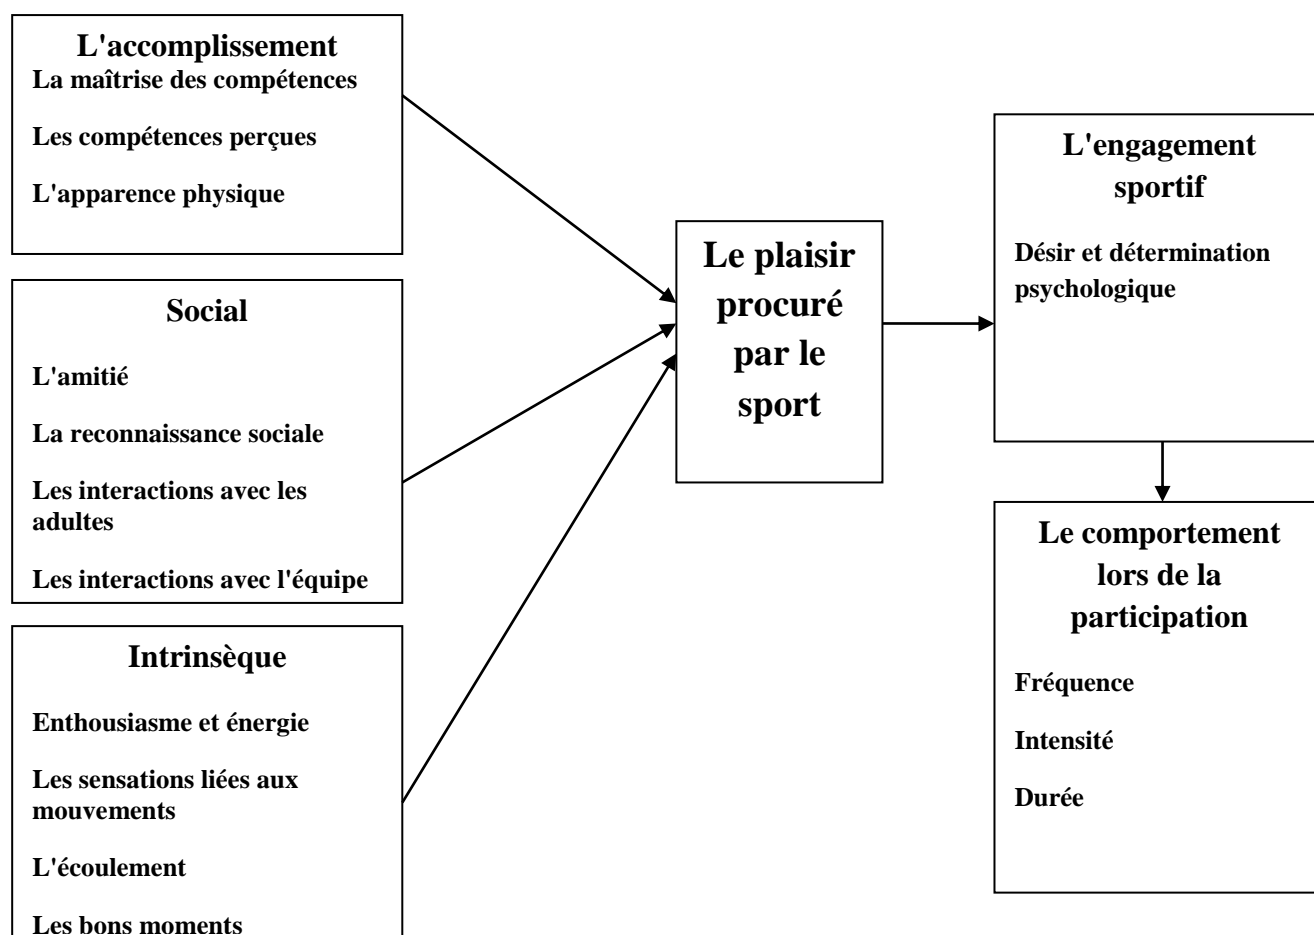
L'accomplissement

La maîtrise des compétences

Les compétences perçues

L'apparence physique

Social

L'amitié

La reconnaissance sociale

Les interactions avec les adultes

Les interactions avec l'équipe

Intrinsèque

Enthousiasme et énergie

Les sensations liées aux mouvements

L'écoulement

Les bons moments

Le plaisir procuré par le sport

L'engagement sportif

Désir et détermination psychologique

Le comportement lors de la participation

Fréquence

Intensité

Durée